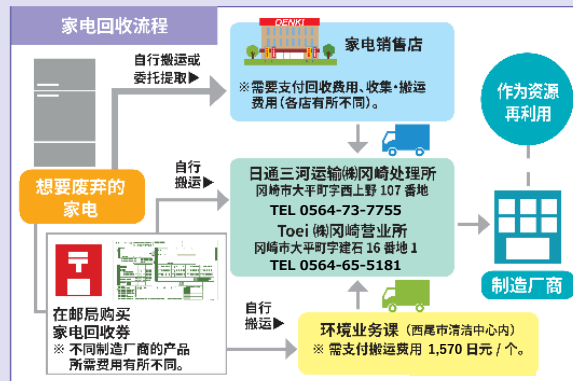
家电回收流程

DENKI

家电销售店

自行搬运或委托提取▶

※需要支付回收费用、收集・搬运费用(各店有所不同)。

作为资源再利用

想要废弃的家电

自行搬运▶

日通三河运输㈱冈崎处理所
冈崎市大平町字西上野 107 番地
TEL 0564-73-7755
Toei ㈱冈崎营业所
冈崎市大平町字建石 16 番地 1
TEL 0564-65-5181

制造厂商

在邮局购买家电回收券
※ 不同制造厂商的产品所需费用有所不同。

自行搬运▶

环境业务课 (西尾市清洁中心内)
※ 需支付搬运费用 1,570 日元 / 个。